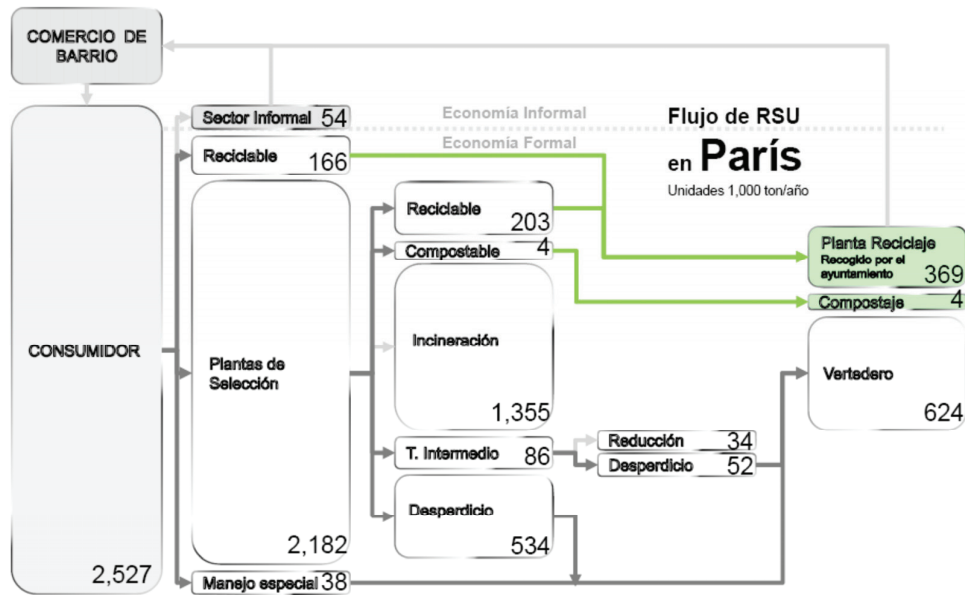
COMERCIO DE BARRIO

Sector Informal 54

Economia Informal

Flujo de RSU en París

Unidades 1,000 ton/año

Economia Formal

Reciclable 166

CONSUMIDOR

2,527

Plantas de Selección

2,182

Reciclable 203

Compostable 4

Incineración

1,355

T. Intermedio 86

Desperdicio

534

Reducción 34

Desperdicio 52

Planta Reciclaje
Recogido por el ayuntamiento
369

Compostaje 4

Vertedero

624

Manejo especial 38